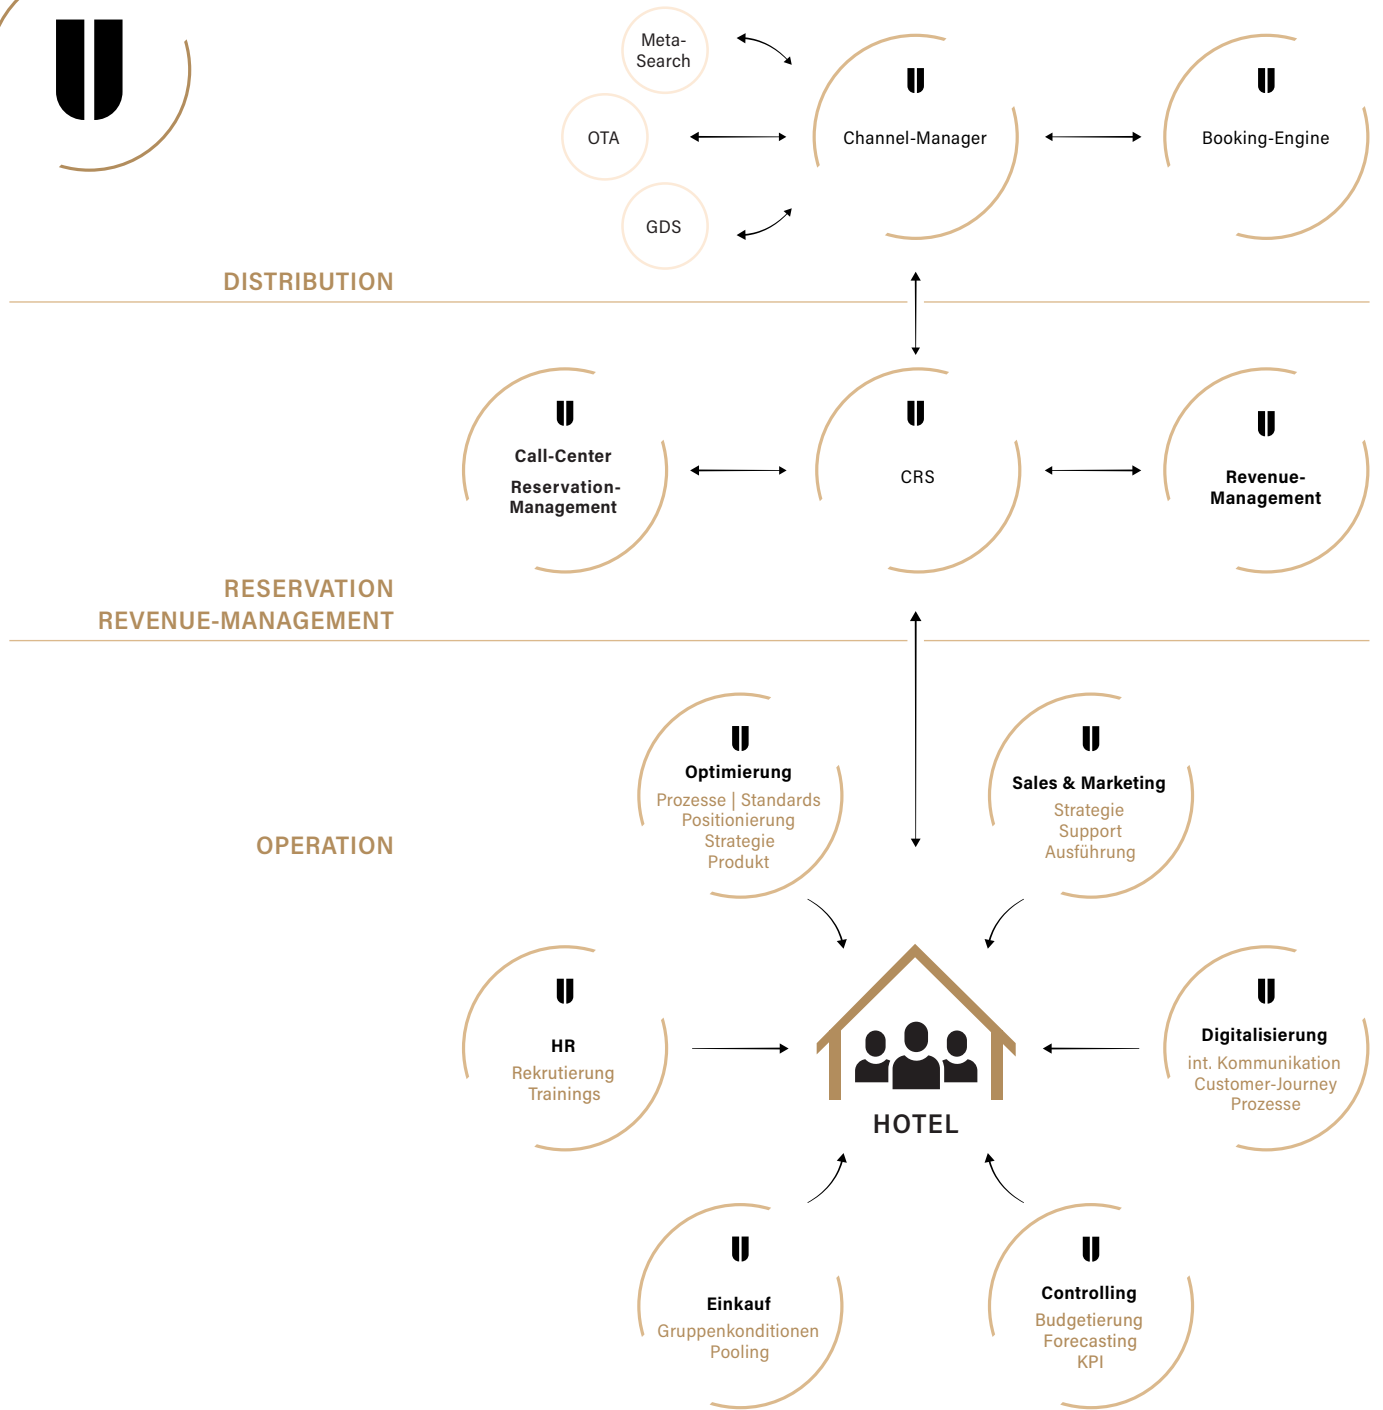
Meta-Search

OTA

GDS

Channel-Manager

Booking-Engine

DISTRIBUTION

Call-Center
Reservation-Management

CRS

Revenue-Management

RESERVATION
REVENUE-MANAGEMENT

OPERATION

Optimierung
Prozesse | Standards
Positionierung
Strategie
Produkt

Sales & Marketing
Strategie
Support
Ausführung

HR
Rekrutierung
Trainings

HOTEL

Digitalisierung
int. Kommunikation
Customer-Journey
Prozesse

Einkauf
Gruppenkonditionen
Pooling

Controlling
Budgetierung
Forecasting
KPI